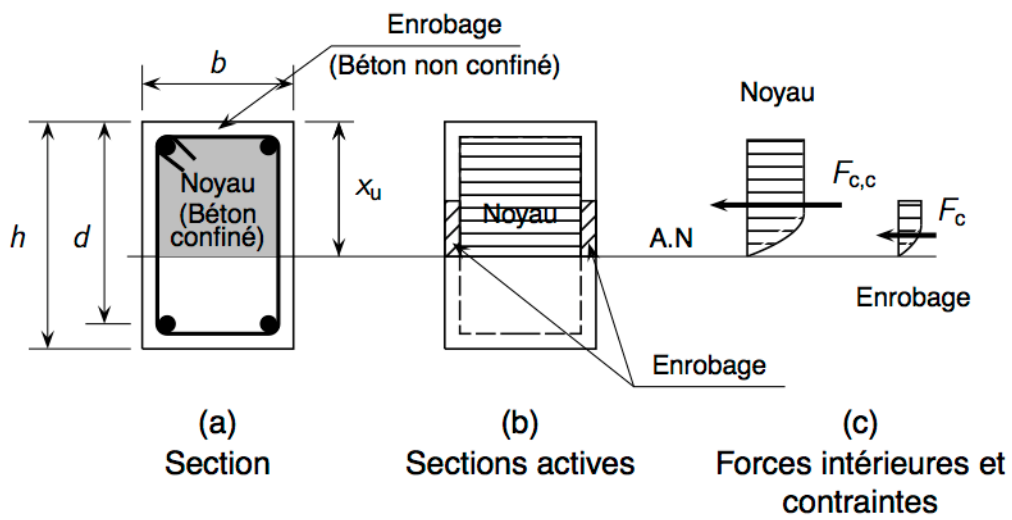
Enrobage
(Béton non confiné)

$b$

$h$

$d$

Noyau
(Béton
confiné)

$x_u$

Noyau

Noyau

$F_{c,c}$

$F_c$

A.N

Enrobage

Enrobage

(a)
Section

(b)
Sections actives

(c)
Forces intérieures et contraintes